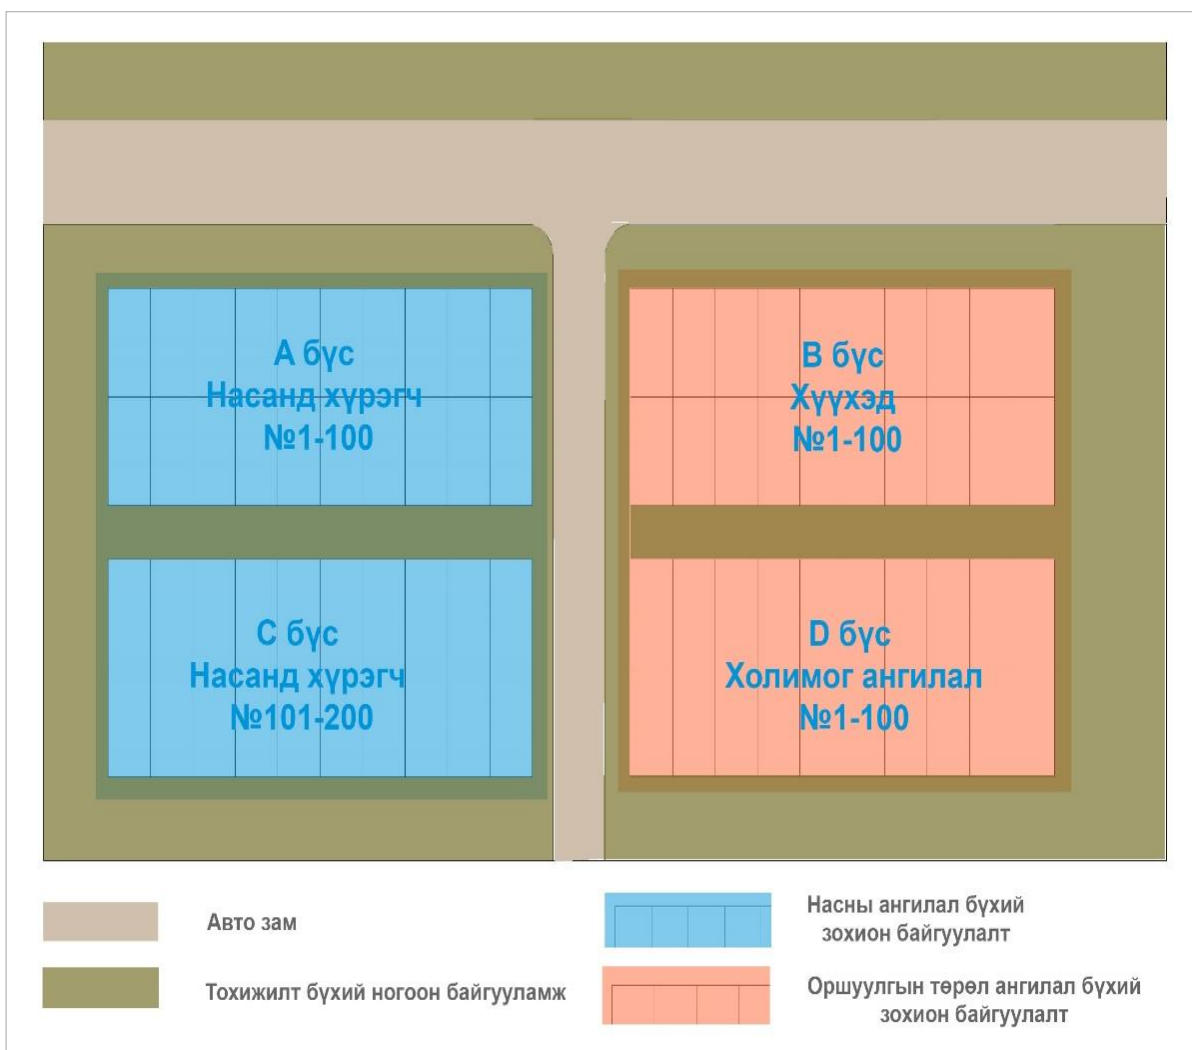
A бүс
Насанд хүрэгч
№1-100

B бүс
Хүүхэд
№1-100

C бүс
Насанд хүрэгч
№101-200

D бүс
Холимог ангилал
№1-100

Авто зам

Тохижилт бүхий ногоон байгууламж

Насны ангилал бүхий зохион байгуулалт

Оршуулгын төрөл ангилал бүхий зохион байгуулалт